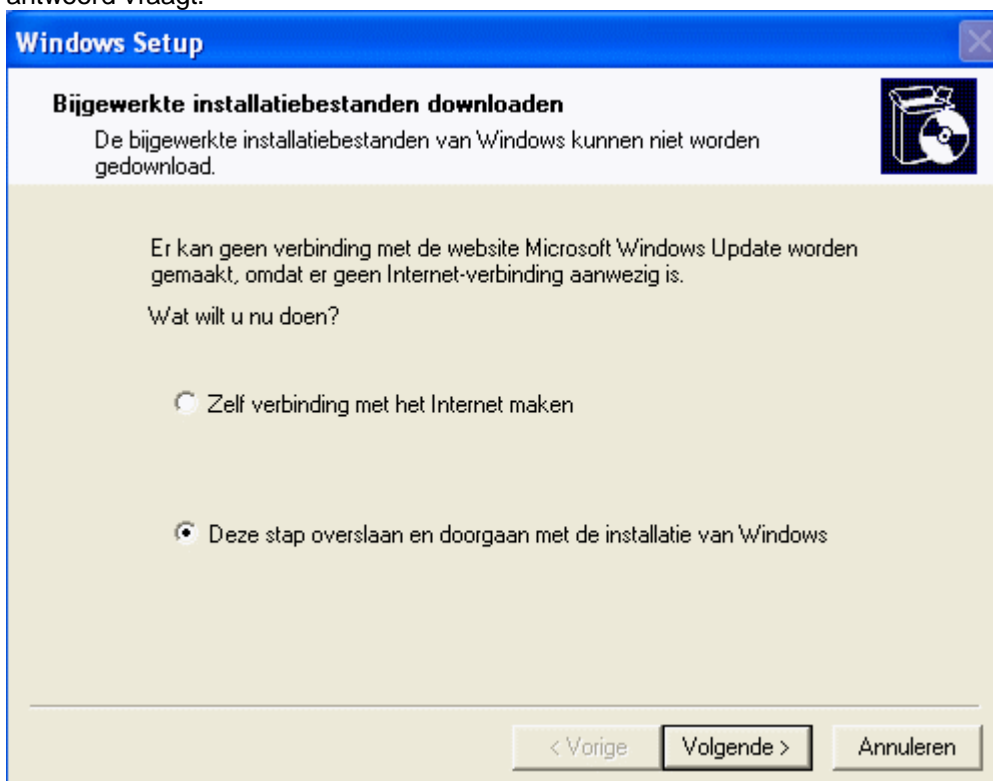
antwoord vraagt.

Windows Setup

Bijgewerkte installatiebestanden downloaden
De bijgewerkte installatiebestanden van Windows kunnen niet worden gedownload.

Er kan geen verbinding met de website Microsoft Windows Update worden gemaakt, omdat er geen Internet-verbinding aanwezig is.

Wat wilt u nu doen?

Zelf verbinding met het Internet maken

Deze stap overslaan en doorgaan met de installatie van Windows

< Vorige | Volgende > | Annuleren